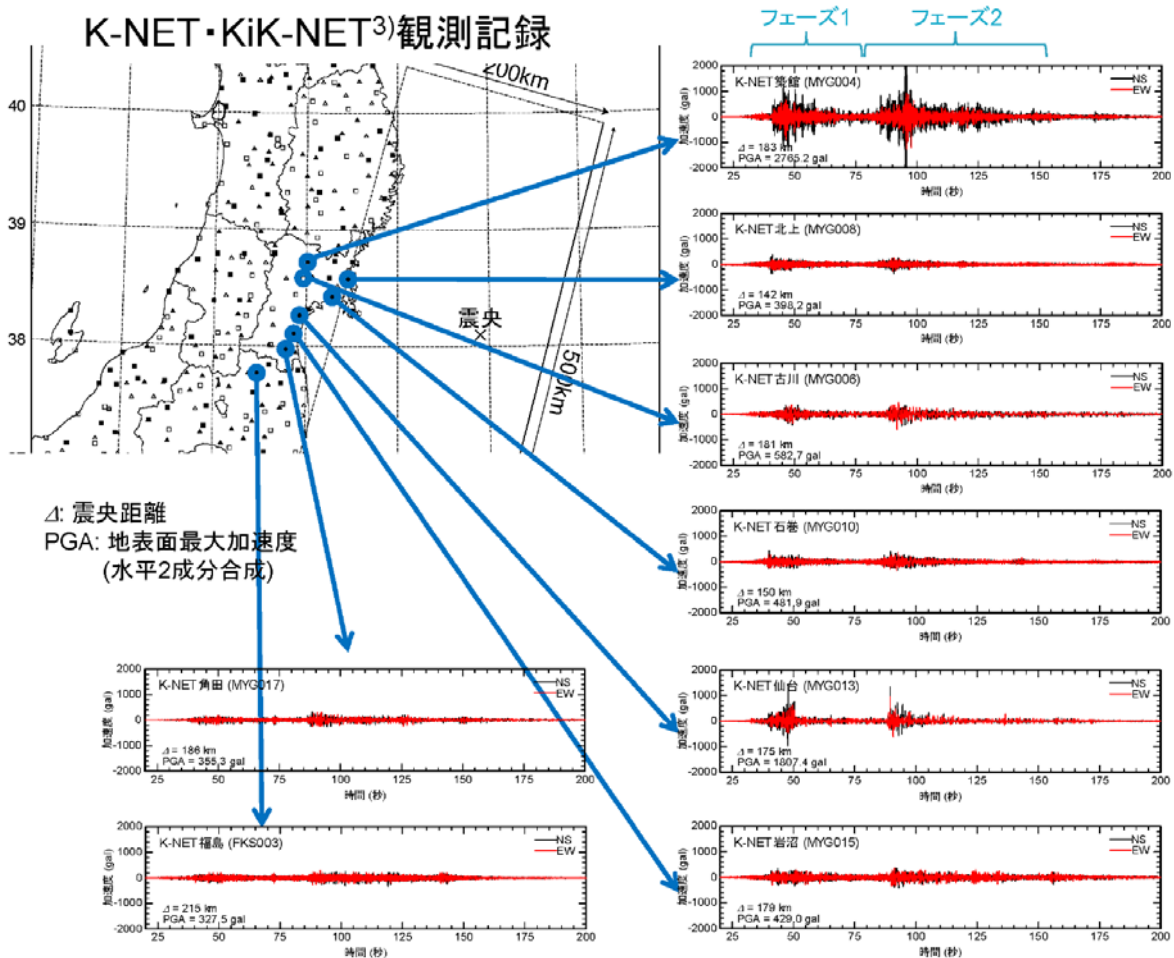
K-NET・KiK-NET$^{3)}$観測記録

フェーズ1 フェーズ2

40
39
38
200km
500km
震央
×

K-NET築館 (MYG004)
NS
EW
Δ = 183 km
PGA = 2765.2 gal
加速度 (gal)
2000 1000 0 -1000 -2000
25 50 75 100 125 150 175 200
時間 (秒)

K-NET北上 (MYG008)
NS
EW
Δ = 142 km
PGA = 398.2 gal
加速度 (gal)
2000 1000 0 -1000 -2000
25 50 75 100 125 150 175 200
時間 (秒)

K-NET古川 (MYG006)
NS
EW
Δ = 181 km
PGA = 582.7 gal
加速度 (gal)
2000 1000 0 -1000 -2000
25 50 75 100 125 150 175 200
時間 (秒)

Δ: 震央距離
PGA: 地表面最大加速度
(水平2成分合成)

K-NET石巻 (MYG010)
NS
EW
Δ = 150 km
PGA = 481.9 gal
加速度 (gal)
2000 1000 0 -1000 -2000
25 50 75 100 125 150 175 200
時間 (秒)

K-NET角田 (MYG017)
NS
EW
Δ = 186 km
PGA = 355.3 gal
加速度 (gal)
2000 1000 0 -1000 -2000
25 50 75 100 125 150 175 200
時間 (秒)

K-NET仙台 (MYG013)
NS
EW
Δ = 175 km
PGA = 1807.4 gal
加速度 (gal)
2000 1000 0 -1000 -2000
25 50 75 100 125 150 175 200
時間 (秒)

K-NET福島 (FKS003)
NS
EW
Δ = 215 km
PGA = 327.5 gal
加速度 (gal)
2000 1000 0 -1000 -2000
25 50 75 100 125 150 175 200
時間 (秒)

K-NET岩沼 (MYG015)
NS
EW
Δ = 179 km
PGA = 429.0 gal
加速度 (gal)
2000 1000 0 -1000 -2000
25 50 75 100 125 150 175 200
時間 (秒)